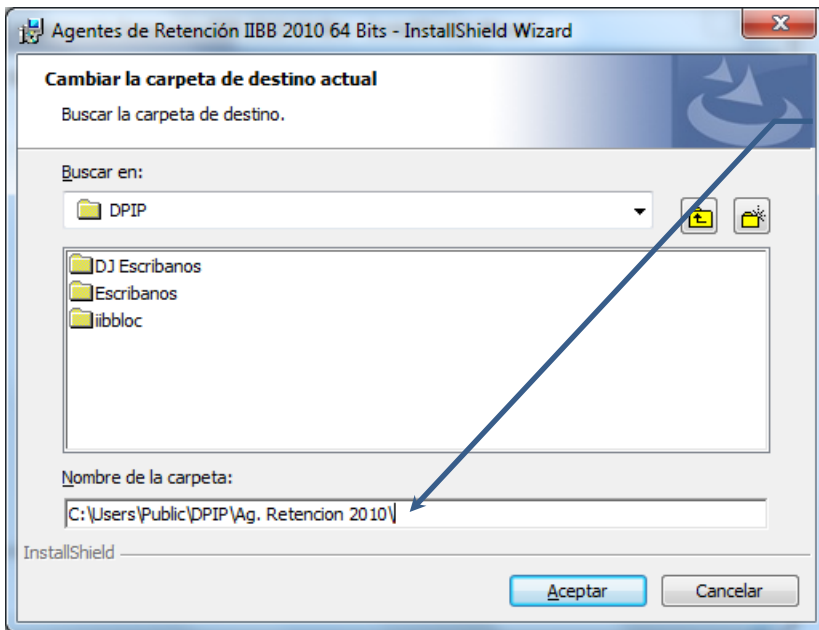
Agentes de Retención IIBB 2010 64 Bits - InstallShield Wizard

Cambiar la carpeta de destino actual

Buscar la carpeta de destino.

Buscar en:

DPIP

DJ Escribanos
Escribanos
iibbloc

Nombre de la carpeta:

C:\Users\Public\DPIP\Ag. Retencion 2010\

InstallShield

Aceptar

Cancelar